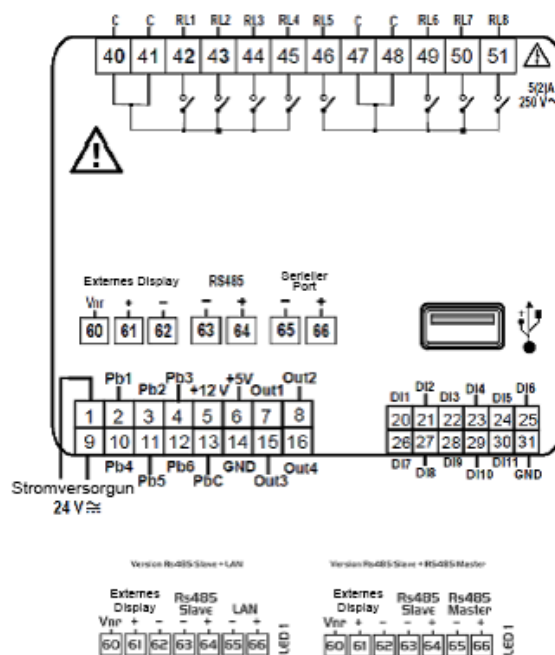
C C RL1 RL2 RL3 RL4 RL5 C C RL6 RL7 RL8

40 41 42 43 44 45 46 47 48 49 50 51

5(2)A 250 V~

Externes Display
Vnr + −
60 61 62

RS485
− +
63 64

Serieller Port
− +
65 66

Pb1 Pb2 Pb3 +12 V +5V Out1 Out2

1 2 3 4 5 6 7 8
9 10 11 12 13 14 15 16

Pb4 Pb5 Pb6 PbC GND Out3 Out4

DI1 DI2 DI3 DI4 DI5 DI6
20 21 22 23 24 25
26 27 28 29 30 31
DI7 DI8 DI9 DI10 DI11 GND

Stromversorgun
24 V≂

Version Rs485 Slave + LAN

Externes Display Rs485 Slave LAN
Vnr + − − + − +
60 61 62 63 64 65 66 LED 1

Version Rs485 Slave + RS485 Master

Externes Display Rs485 Slave Rs485 Master
Vnr + − − + − +
60 61 62 63 64 65 66 LED 1